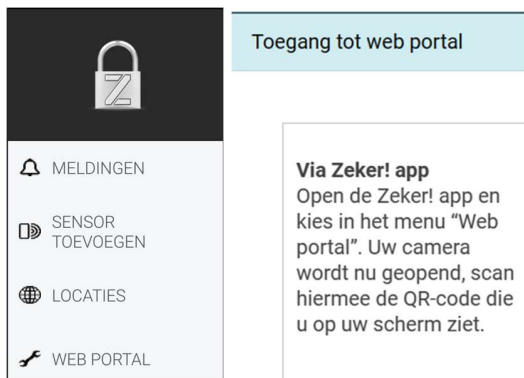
Z

MELDINGEN

SENSOR TOEVOEGEN

LOCATIES

WEB PORTAL

Toegang tot web portal

**Via Zeker! app**
Open de Zeker! app en kies in het menu “Web portal”. Uw camera wordt nu geopend, scan hiermee de QR-code die u op uw scherm ziet.